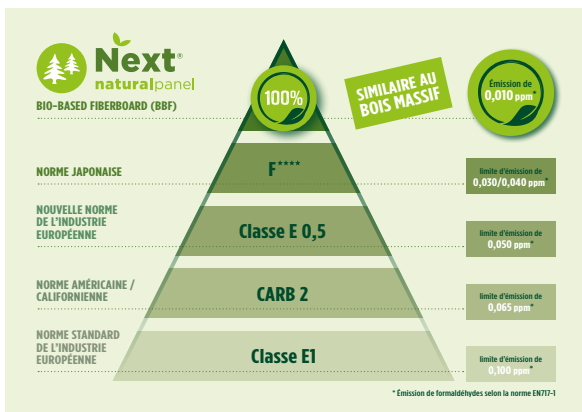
Next®
natural panel
BIO-BASED FIBERBOARD (BBF)

100%

SIMILAIRE AU BOIS MASSIF

Émission de 0,010 ppm*

NORME JAPONAISE

F****

limite d'émission de 0,030/0,040 ppm*

NOUVELLE NORME DE L'INDUSTRIE EUROPÉENNE

Classe E 0,5

limite d'émission de 0,050 ppm*

NORME AMÉRICAINE / CALIFORNIENNE

CARB 2

limite d'émission de 0,065 ppm*

NORME STANDARD DE L'INDUSTRIE EUROPÉENNE

Classe E1

limite d'émission de 0,100 ppm*

* Émission de formaldéhydes selon la norme EN717-1